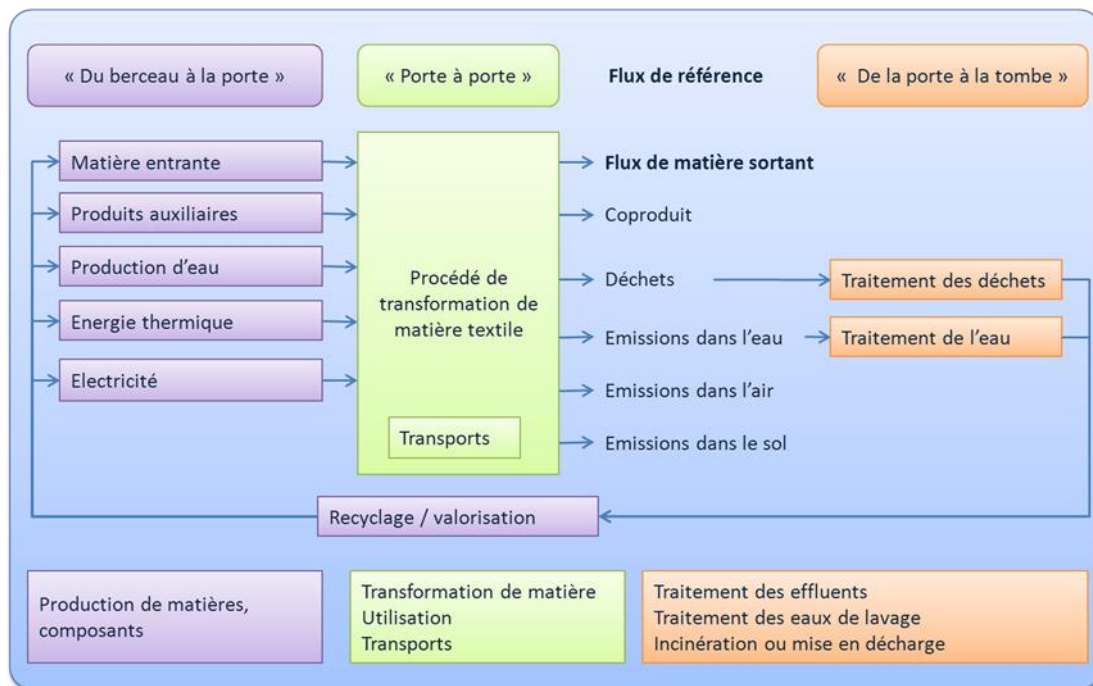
« Du berceau à la porte »

« Porte à porte »

Flux de référence

« De la porte à la tombe »

Matière entrante

Produits auxiliaires

Production d'eau

Energie thermique

Electricité

Procédé de transformation de matière textile

Transports

Flux de matière sortant

Coproduit

Déchets

Emissions dans l'eau

Emissions dans l'air

Emissions dans le sol

Traitement des déchets

Traitement de l'eau

Recyclage / valorisation

Production de matières, composants

Transformation de matière
Utilisation
Transports

Traitement des effluents
Traitement des eaux de lavage
Incinération ou mise en décharge